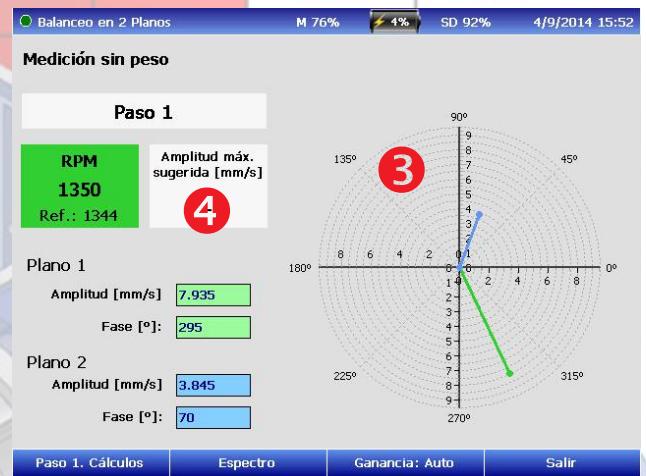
Balanceo en 2 Planos M 76% 4% SD 92% 4/9/2014 15:52

Medición sin peso

Paso 1

RPM
1350
Ref.: 1344

Amplitud máx. sugerida [mm/s]

4

3

90º
135º
45º
180º
0º
225º
315º
270º
9 8 7 6 5 4 3 2 1 0
8 6 4 2 0 2 4 6 8
1 2 3 4 5 6 7 8 9

Plano 1
Amplitud [mm/s] 7.935
Fase [º]: 295

Plano 2
Amplitud [mm/s] 3.845
Fase [º]: 70

Paso 1. Cálculos
Espectro
Ganancia: Auto
Salir